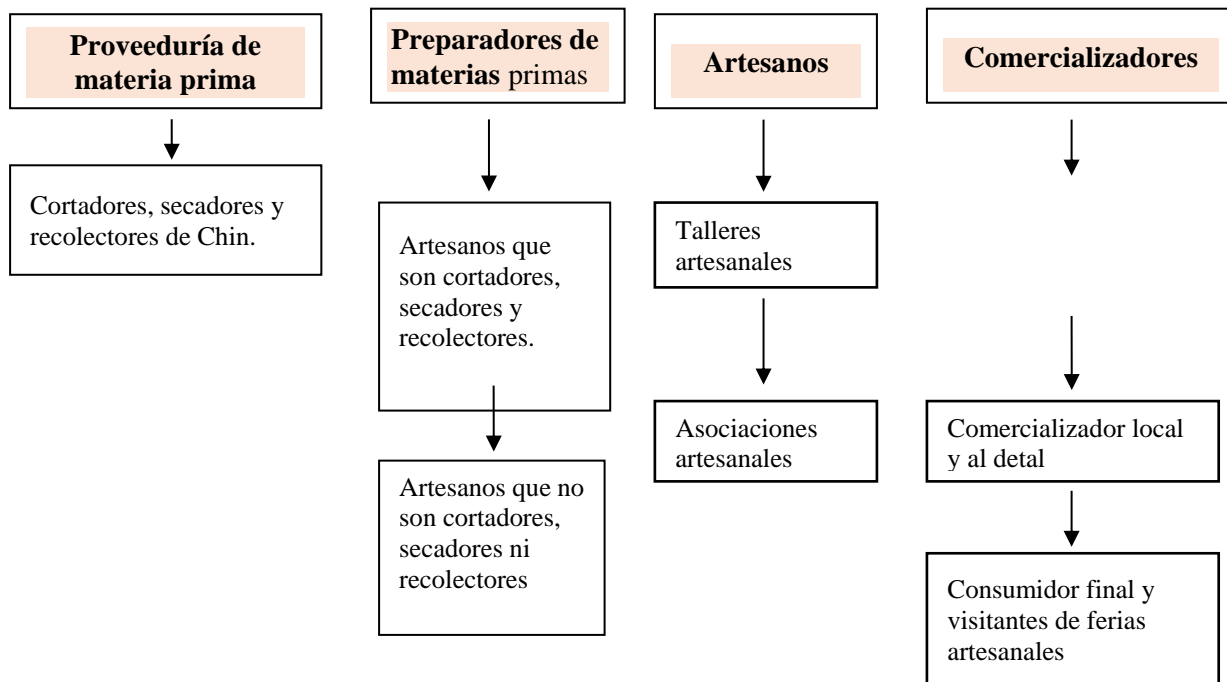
**Proveeduría de materia prima**

Cortadores, secadores y recolectores de Chin.

**Preparadores de materias** primas

Artesanos que son cortadores, secadores y recolectores.

Artesanos que no son cortadores, secadores ni recolectores

**Artesanos**

Talleres artesanales

Asociaciones artesanales

**Comercializadores**

Comercializador local y al detal

Consumidor final y visitantes de ferias artesanales